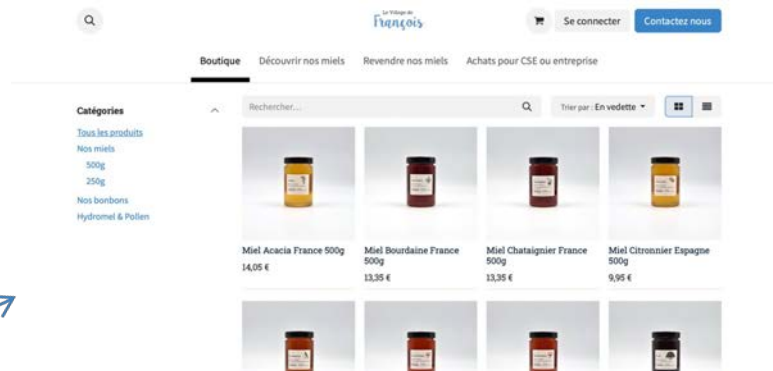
Le Village de
François

Se connecter

Contactez nous

Boutique

Découvrir nos miels

Revendre nos miels

Achats pour CSE ou entreprise

Catégories

Tous les produits
Nos miels
500g
250g
Nos bonbons
Hydromel & Pollen

Rechercher...

Trier par : En vedette

Miel Acacia France 500g
14,05 €

Miel Bourdaine France 500g
13,35 €

Miel Chataignier France 500g
13,35 €

Miel Citronnier Espagne 500g
9,95 €